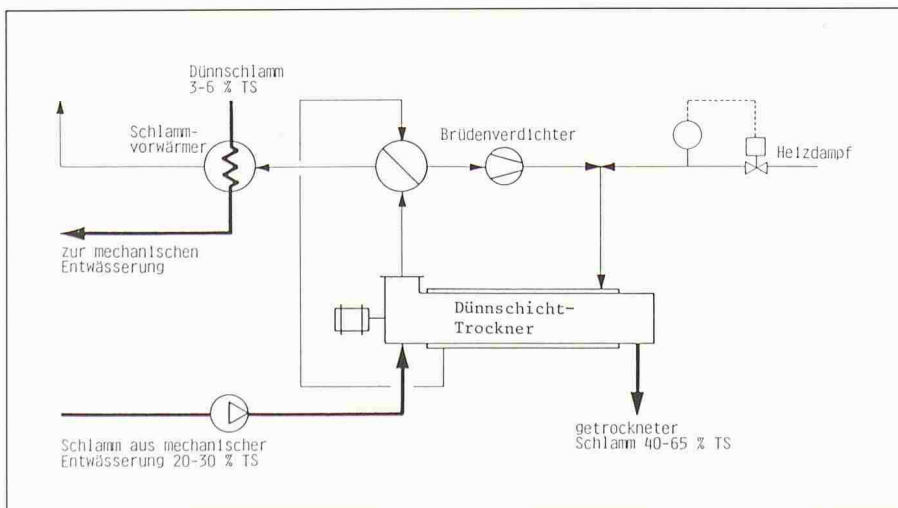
Dünnschlamm
3-6 % TS

Schlamm-
vorwärmer

Brüdenverdichter

Heizdampf

zur mechanischen
Entwässerung

Dünnschicht-
Trockner

Schlamm aus mechanischer
Entwässerung 20-30 % TS

getrockneter
Schlamm 40-65 % TS